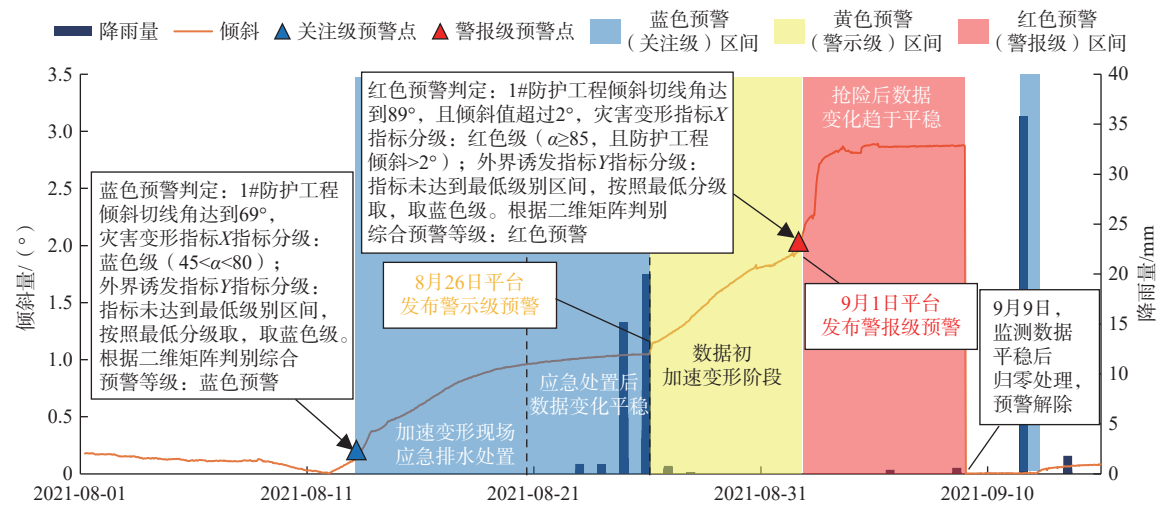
降雨量　倾斜　关注级预警点　警报级预警点　蓝色预警（关注级）区间　黄色预警（警示级）区间　红色预警（警报级）区间

红色预警判定：1#防护工程倾斜切线角达到89°，且倾斜值超过2°，灾害变形指标X指标分级：红色级（$\alpha \geq 85$，且防护工程倾斜>2°）；外界诱发指标Y指标分级：指标未达到最低级别区间，按照最低分级取，取蓝色级。根据二维矩阵判别综合预警等级：红色预警

抢险后数据变化趋于平稳

蓝色预警判定：1#防护工程倾斜切线角达到69°，灾害变形指标X指标分级：蓝色级（$45<\alpha<80$）；外界诱发指标Y指标分级：指标未达到最低级别区间，按照最低分级取，取蓝色级。根据二维矩阵判别综合预警等级：蓝色预警

8月26日平台发布警示级预警

9月1日平台发布警报级预警

9月9日，监测数据平稳后归零处理，预警解除

数据初加速变形阶段

应急处置后数据变化平稳

加速变形现场应急排水处置

倾斜量/(°)

降雨量/mm

3.5
3.0
2.5
2.0
1.5
1.0
0.5
0

40
35
30
25
20
15
10
5
0

2021-08-01　2021-08-11　2021-08-21　2021-08-31　2021-09-10